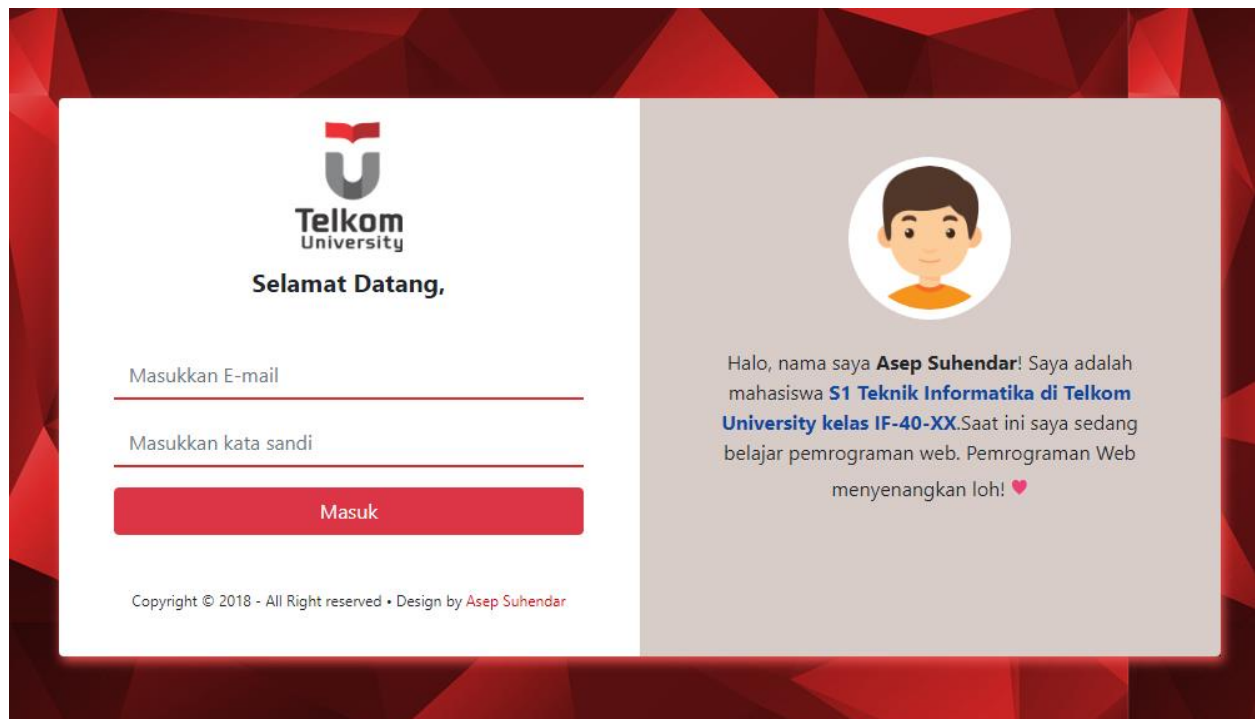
Telkom
University

Selamat Datang,

Masukkan E-mail

Masukkan kata sandi

Masuk

Copyright © 2018 - All Right reserved • Design by Asep Suhendar

Halo, nama saya **Asep Suhendar**! Saya adalah mahasiswa **S1 Teknik Informatika di Telkom University kelas IF-40-XX**.Saat ini saya sedang belajar pemrograman web. Pemrograman Web menyenangkan loh! ♥